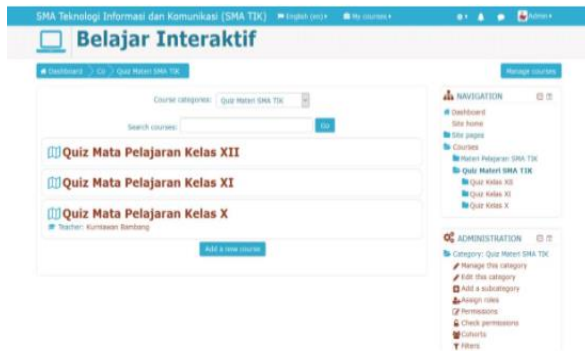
SMA Teknologi Informasi dan Komunikasi (SMA TIK) English (en) My courses Admin

Belajar Interaktif

Dashboard Co Quiz Materi SMA TIK

Manage courses

Course categories: Quiz Materi SMA TIK

Search courses: Go

Quiz Mata Pelajaran Kelas XII

Quiz Mata Pelajaran Kelas XI

Quiz Mata Pelajaran Kelas X

Teacher: Kurniawan Bambang

Add a new course

NAVIGATION

Dashboard
Site home
Site pages
Courses
Materi Pelajaran SMA TIK
Quiz Materi SMA TIK
Quiz Kelas XII
Quiz Kelas XI
Quiz Kelas X

ADMINISTRATION

Category: Quiz Materi SMA TIK
Manage this category
Edit this category
Add a subcategory
Assign roles
Permissions
Check permissions
Cohorts
Filters